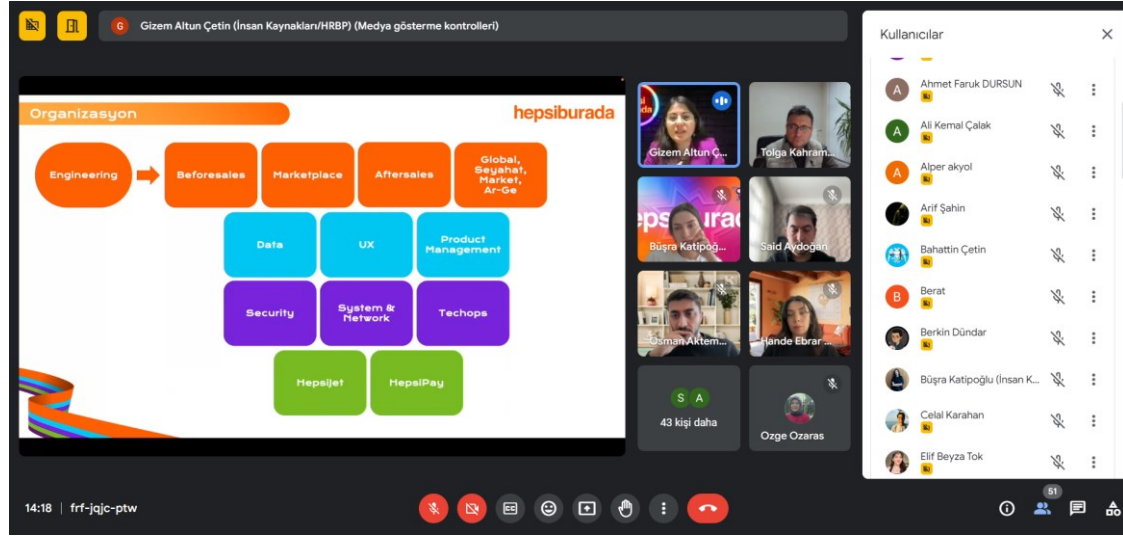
G Gizem Altun Çetin (İnsan Kaynakları/HRBP) (Medya gösterme kontrolleri)

Organizasyon

hepsiburada

Engineering

Beforesales

Marketplace

Aftersales

Global, Seyahat, Market, Ar-Ge

Data

UX

Product Management

Security

System & Network

Techops

HepsiJet

HepsiPay

Gizem Altun Ç...

Tolga Kahram...

Büşra Katipoğ...

Said Aydoğan

Osman Aktem...

Hande Ebrar ...

S A

43 kişi daha

Ozge Ozaras

Kullanıcılar

A Ahmet Faruk DURSUN

A Ali Kemal Çalak

A Alper akyol

Arif Şahin

Bahattin Çetin

B Berat

Berkin Dündar

Büşra Katipoğlu (İnsan K...

Celal Karahan

Elif Beyza Tok

14:18 | frf-jqjc-ptw

51